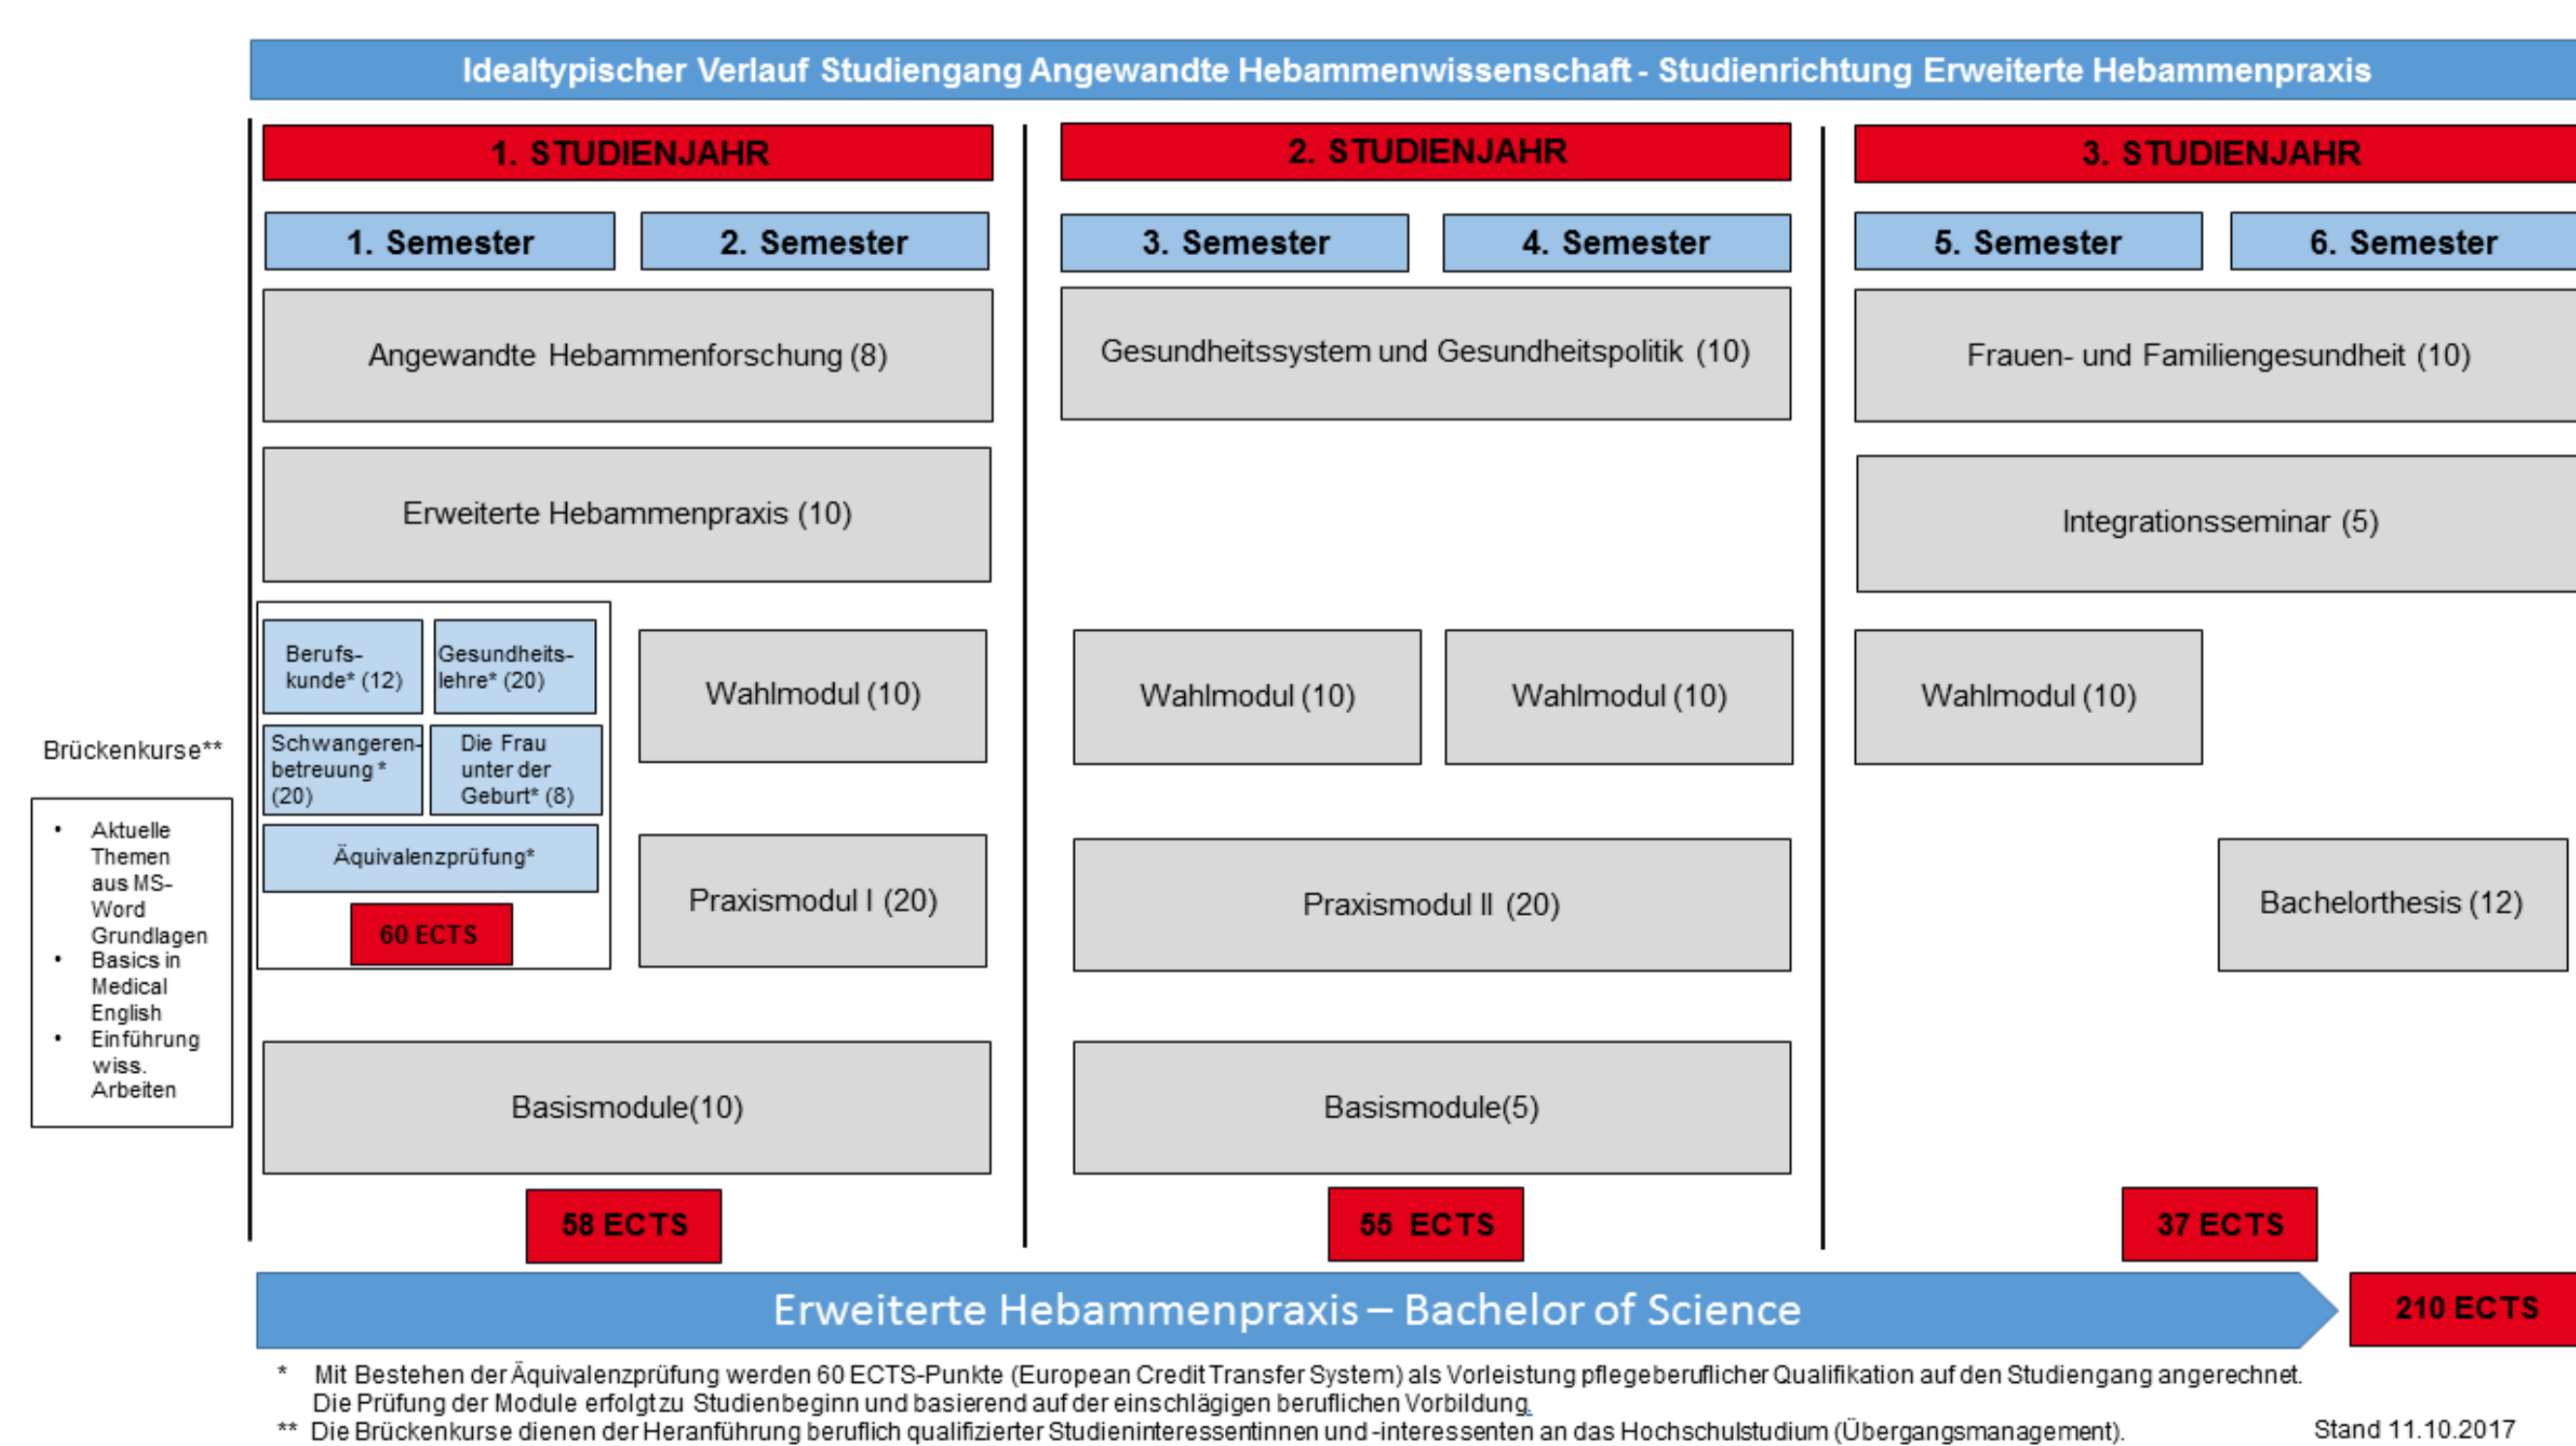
Idealtypischer Verlauf Studiengang Angewandte Hebammenwissenschaft - Studienrichtung Erweiterte Hebammenpraxis

1. STUDIENJAHR

1. Semester

2. Semester

Angewandte Hebammenforschung (8)

Erweiterte Hebammenpraxis (10)

Berufskunde* (12)

Gesundheitslehre* (20)

Schwangerenbetreuung * (20)

Die Frau unter der Geburt* (8)

Äquivalenzprüfung*

60 ECTS

Wahlmodul (10)

Praxismodul I (20)

Basismodule(10)

58 ECTS

2. STUDIENJAHR

3. Semester

4. Semester

Gesundheitssystem und Gesundheitspolitik (10)

Wahlmodul (10)

Wahlmodul (10)

Praxismodul II (20)

Basismodule(5)

55 ECTS

3. STUDIENJAHR

5. Semester

6. Semester

Frauen- und Familiengesundheit (10)

Integrationsseminar (5)

Wahlmodul (10)

Bachelorthesis (12)

37 ECTS

Brückenkurse**

• Aktuelle Themen aus MS-Word Grundlagen
• Basics in Medical English
• Einführung wiss. Arbeiten

Erweiterte Hebammenpraxis – Bachelor of Science

210 ECTS

* Mit Bestehen der Äquivalenzprüfung werden 60 ECTS-Punkte (European Credit Transfer System) als Vorleistung pflegeberuflicher Qualifikation auf den Studiengang angerechnet. Die Prüfung der Module erfolgt zu Studienbeginn und basierend auf der einschlägigen beruflichen Vorbildung.
** Die Brückenkurse dienen der Heranführung beruflich qualifizierter Studieninteressentinnen und -interessenten an das Hochschulstudium (Übergangsmanagement).

Stand 11.10.2017